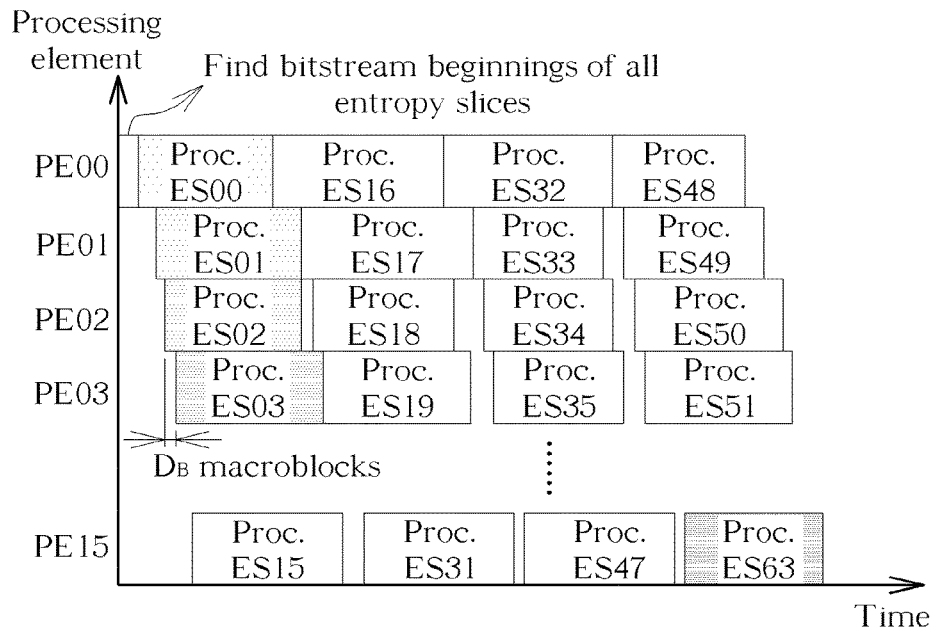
Processing element

Find bitstream beginnings of all entropy slices

PE00
Proc. ES00
Proc. ES16
Proc. ES32
Proc. ES48

PE01
Proc. ES01
Proc. ES17
Proc. ES33
Proc. ES49

PE02
Proc. ES02
Proc. ES18
Proc. ES34
Proc. ES50

PE03
Proc. ES03
Proc. ES19
Proc. ES35
Proc. ES51

$D_B$ macroblocks

PE15
Proc. ES15
Proc. ES31
Proc. ES47
Proc. ES63

Time